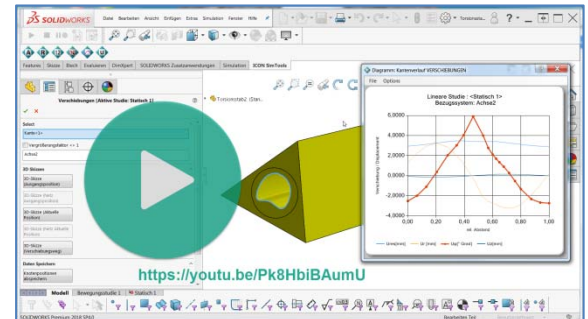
SOLIDWORKS Datei Bearbeiten Ansicht Einfügen Extras Simulation Fenster Hilfe

Features Skizze Blech Evaluieren Direktpart SOLIDWORKS Zusatzanwendungen Simulation ICON SimTools

Verschiebungen (Aktive Studie: Statisch 1)

Select
Kante<1>

Vergrößerungsfaktor == 1
Achse2

3D Skizzen

Daten Speichern

Torsionstab2 (Stan...

Diagramm Kantenverlauf VERSCHIEBUNGEN
Datei Optionen

Lineare Studie : <Statisch 1>
Bezugssystem: Achse2

| 6,0000 |
| 4,0000 |
| 2,0000 |
| 0,0000 |
| -2,0000 |
| -4,0000 |
| -6,0000 |

0,00 0,20 0,40 0,60 0,80 1,00

https://youtu.be/Pk8HbiBAumU

Modell Bewegungsstudie 1 Statisch 1

SOLIDWORKS Premium 2018 SP4.0 Bearbeiten Teil